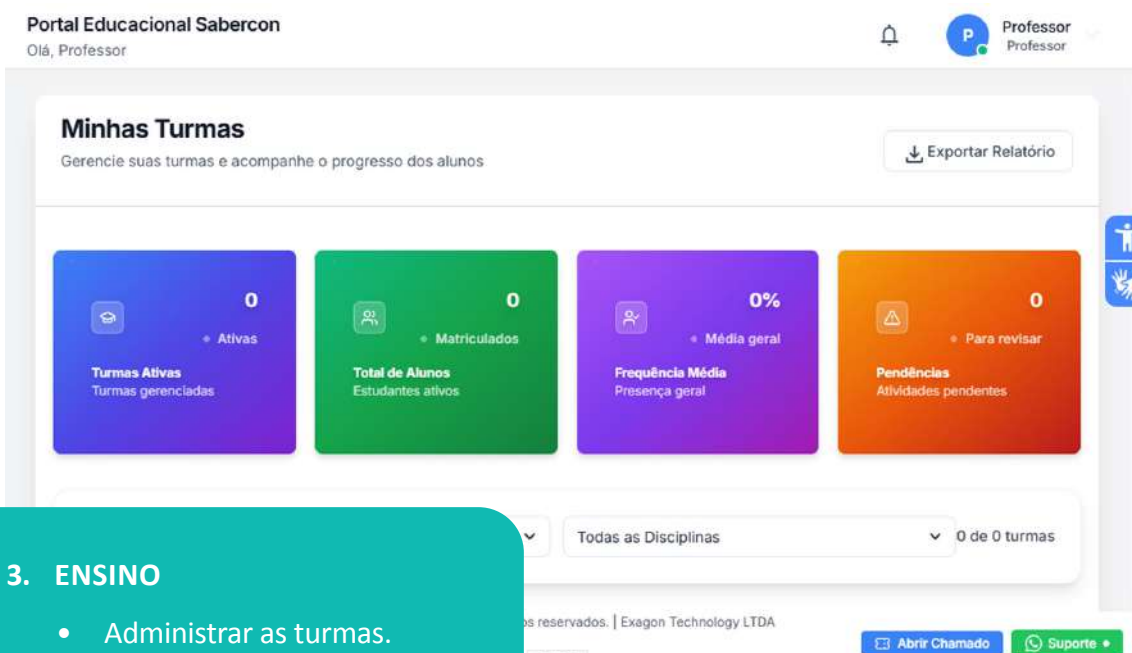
Portal Educacional Sabercon
Olá, Professor

P Professor
Professor

Minhas Turmas
Gerencie suas turmas e acompanhe o progresso dos alunos

Exportar Relatório

0
• Ativas
Turmas Ativas
Turmas gerenciadas

0
• Matriculados
Total de Alunos
Estudantes ativos

0%
• Média geral
Frequência Média
Presença geral

0
• Para revisar
Pendências
Atividades pendentes

Todas as Disciplinas
0 de 0 turmas

3. ENSINO
• Administrar as turmas.

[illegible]s reservados. | Exagon Technology LTDA

Abrir Chamado
Suporte •